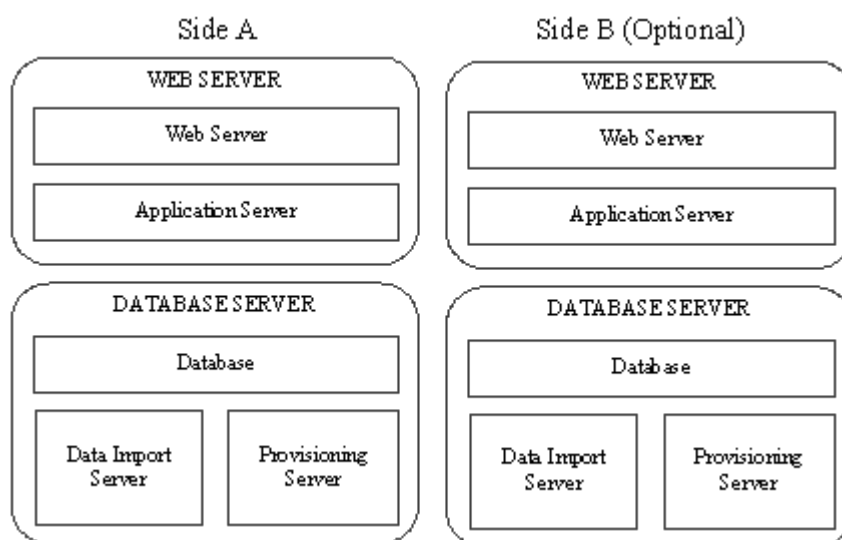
Side A

WEB SERVER

Web Server

Application Server

DATABASE SERVER

Database

Data Import Server

Provisioning Server

Side B (Optional)

WEB SERVER

Web Server

Application Server

DATABASE SERVER

Database

Data Import Server

Provisioning Server